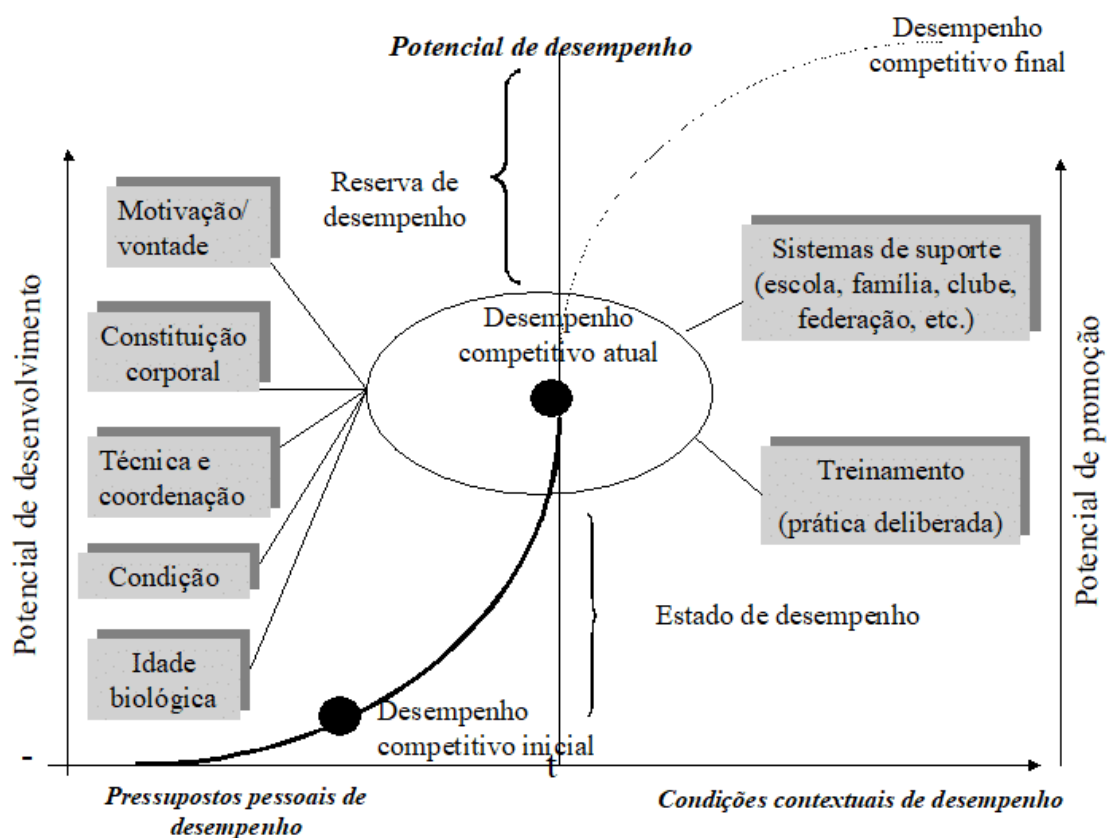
Potencial de desempenho

Desempenho competitivo final

Reserva de desempenho

Motivação/ vontade

Constituição corporal

Técnica e coordenação

Condição

Idade biológica

Desempenho competitivo atual

Sistemas de suporte (escola, família, clube, federação, etc.)

Treinamento (prática deliberada)

Estado de desempenho

Desempenho competitivo inicial

Potencial de desenvolvimento

Potencial de promoção

-

t

Pressupostos pessoais de desempenho

Condições contextuais de desempenho